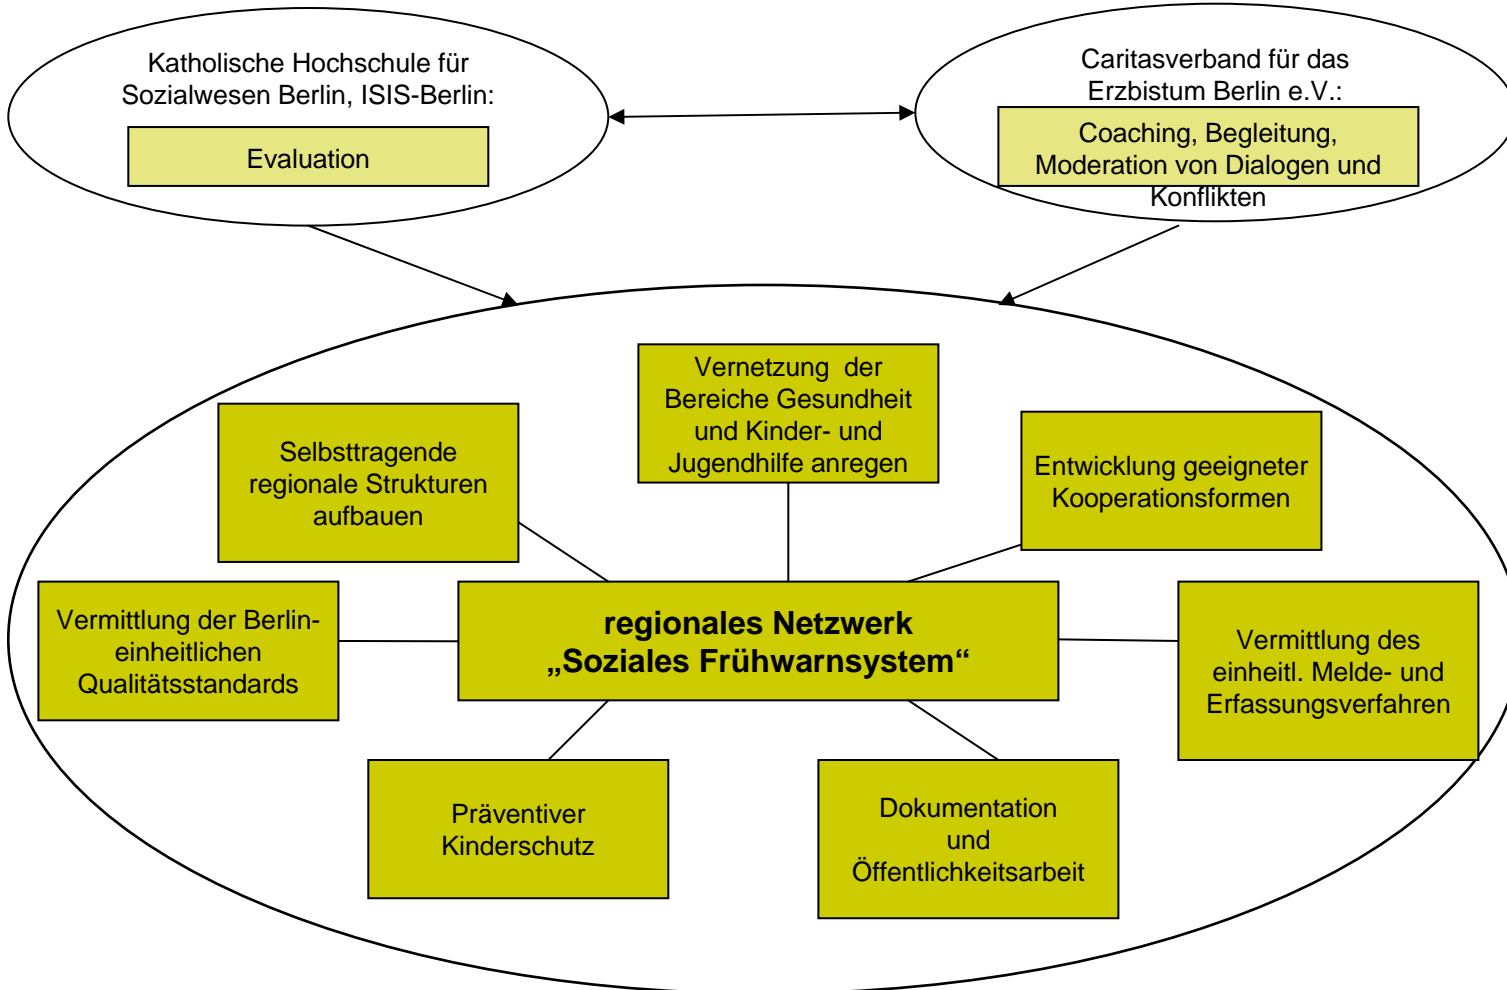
Katholische Hochschule für Sozialwesen Berlin, ISIS-Berlin:

Evaluation

Caritasverband für das Erzbistum Berlin e.V.:

Coaching, Begleitung, Moderation von Dialogen und Konflikten

Vernetzung der Bereiche Gesundheit und Kinder- und Jugendhilfe anregen

Selbsttragende regionale Strukturen aufbauen

Entwicklung geeigneter Kooperationsformen

Vermittlung der Berlin-einheitlichen Qualitätsstandards

**regionales Netzwerk „Soziales Frühwarnsystem“**

Vermittlung des einheitl. Melde- und Erfassungsverfahren

Präventiver Kinderschutz

Dokumentation und Öffentlichkeitsarbeit